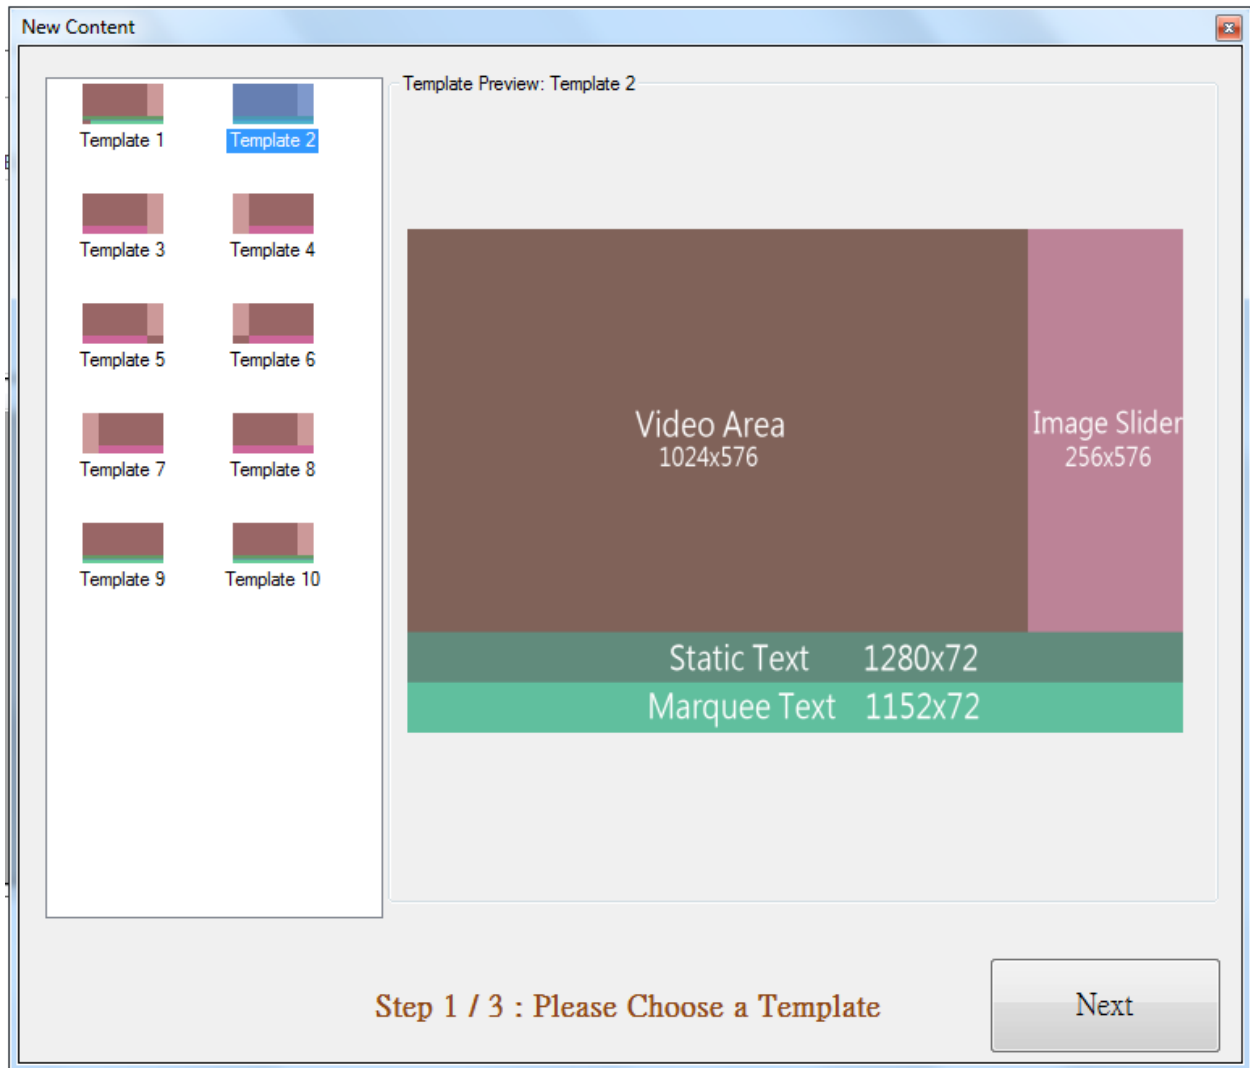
New Content

Template 1
Template 2
Template 3
Template 4
Template 5
Template 6
Template 7
Template 8
Template 9
Template 10

Template Preview: Template 2

Video Area
1024x576

Image Slider
256x576

Static Text 1280x72

Marquee Text 1152x72

Step 1 / 3 : Please Choose a Template

Next